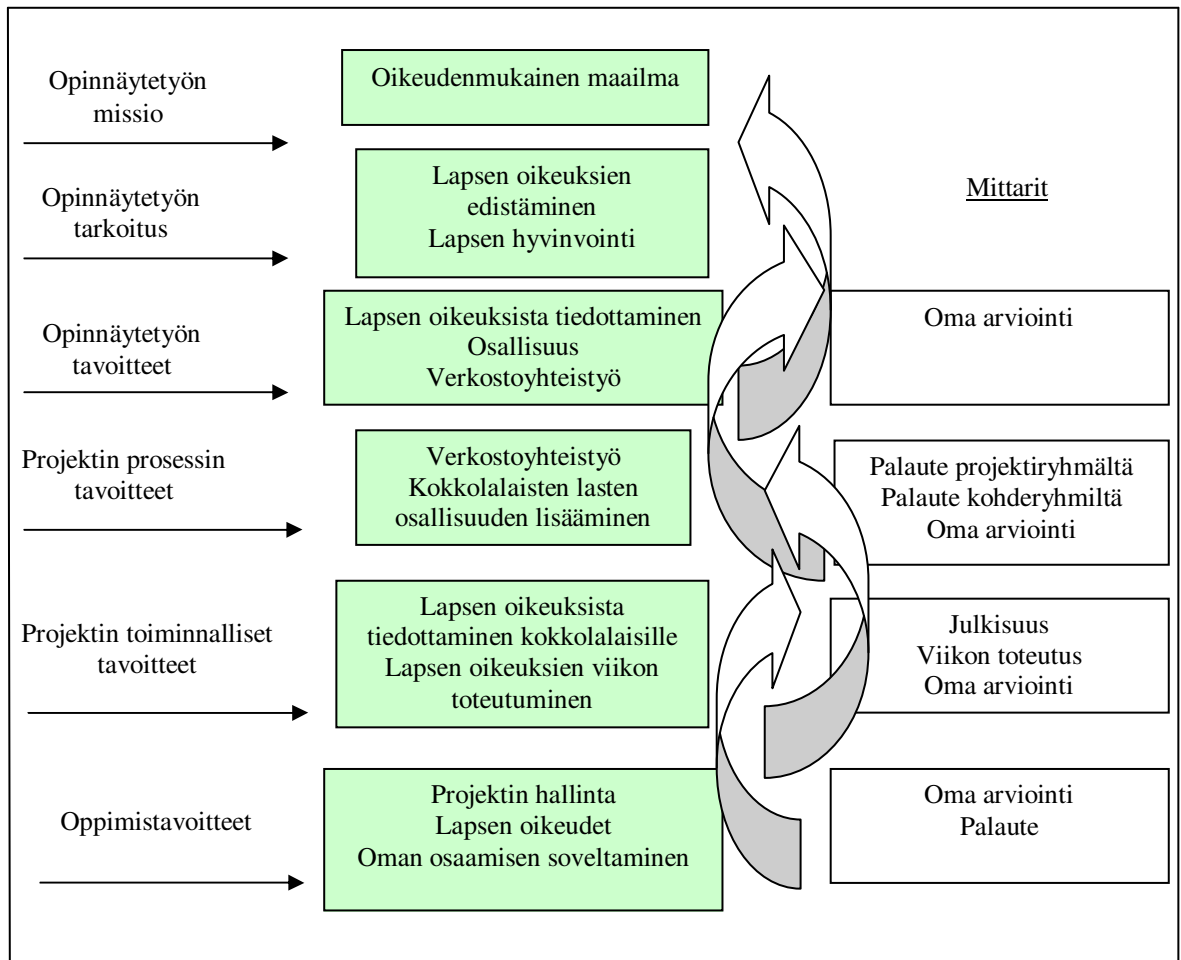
Opinnäytetyön missio

Oikeudenmukainen maailma

Opinnäytetyön tarkoitus

Lapsen oikeuksien edistäminen
Lapsen hyvinvointi

Mittarit

Opinnäytetyön tavoitteet

Lapsen oikeuksista tiedottaminen
Osallisuus
Verkostoyhteistyö

Oma arviointi

Projektin prosessin tavoitteet

Verkostoyhteistyö
Kokkolalaisten lasten osallisuuden lisääminen

Palaute projektiryhmältä
Palaute kohderyhmiltä
Oma arviointi

Projektin toiminnalliset tavoitteet

Lapsen oikeuksista tiedottaminen kokkolalaisille
Lapsen oikeuksien viikon toteutuminen

Julkisuus
Viikon toteutus
Oma arviointi

Oppimistavoitteet

Projektin hallinta
Lapsen oikeudet
Oman osaamisen soveltaminen

Oma arviointi
Palaute